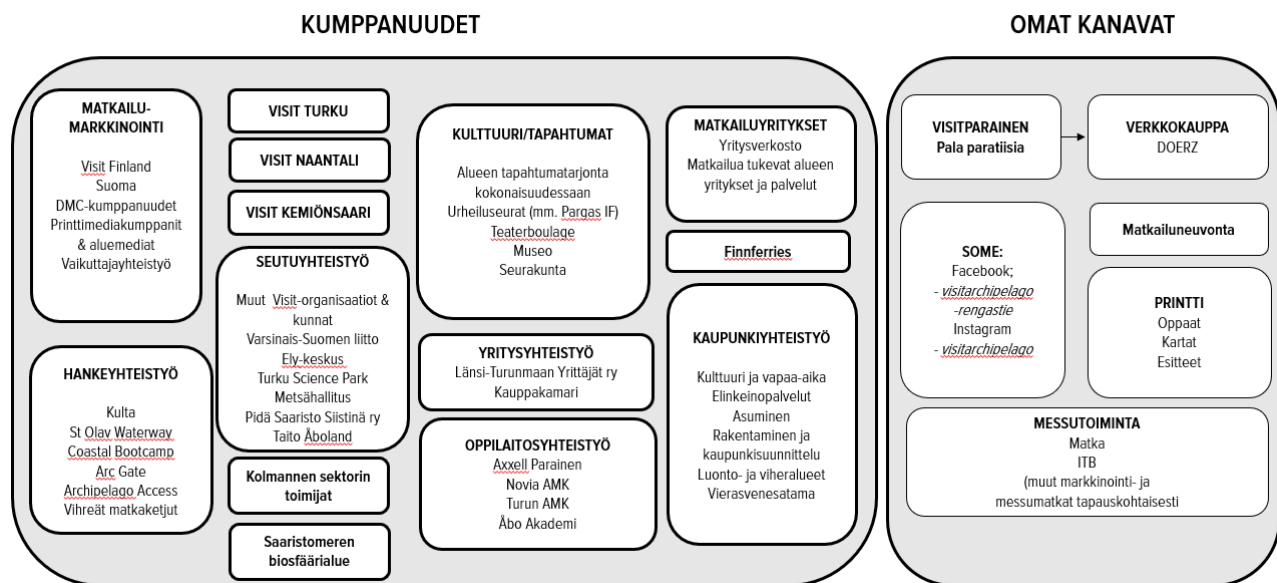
KUMPPANUUDET

MATKAILU-MARKKINOINTI

Visit Finland
Suoma
DMC-kumppanuudet
Printtimediakumppanit & aluemediat
Vaikuttajayhteistyö

HANKEYHTEISTYÖ

Kulta
St Olav Waterway
Coastal Bootcamp
Arc Gate
Archipelago Access
Vihreät matkaketjut

VISIT TURKU

VISIT NAANTALI

VISIT KEMIÖNSAARI

SEUTUYHTEISTYÖ

Muut Visit-organisaatiot & kunnat
Varsinais-Suomen liitto
Ely-keskus
Turku Science Park
Metsähallitus
Pidä Saaristo Siistinä ry
Taito Åboland

Kolmannen sektorin toimijat

Saaristomeren biosfäärialue

KULTTUURI/TAPAHTUMAT

Alueen tapahtumatarjonta kokonaisuudessaan
Urheiluseurat (mm. Pargas IF)
Teaterboulage
Museo
Seurakunta

YRITYSYHTEISTYÖ
Länsi-Turunmaan Yrittäjät ry
Kauppakamari

OPPILAITOSYHTEISTYÖ
Axxell Parainen
Novia AMK
Turun AMK
Åbo Akademi

MATKAILUYRITYKSET
Yritysverkosto
Matkailua tukevat alueen yritykset ja palvelut

Finnferries

KAUPUNKIYHTEISTYÖ

Kulttuuri ja vapaa-aika
Elinkeinopalvelut
Asuminen
Rakentaminen ja kaupunkisuunnittelu
Luonto- ja viheralueet
Vierasvenesatama

OMAT KANAVAT

VISITPARAINEN
Pala paratiisia

VERKKOKAUPPA
DOERZ

SOME:
Facebook;
- visitarchipelago
-rengastie
Instagram
- visitarchipelago

Matkailuneuvonta

PRINTTI
Oppaat
Kartat
Esitteet

MESSUTOIMINTA
Matka
ITB
(muut markkinointi- ja messumatkat tapauskohtaisesti